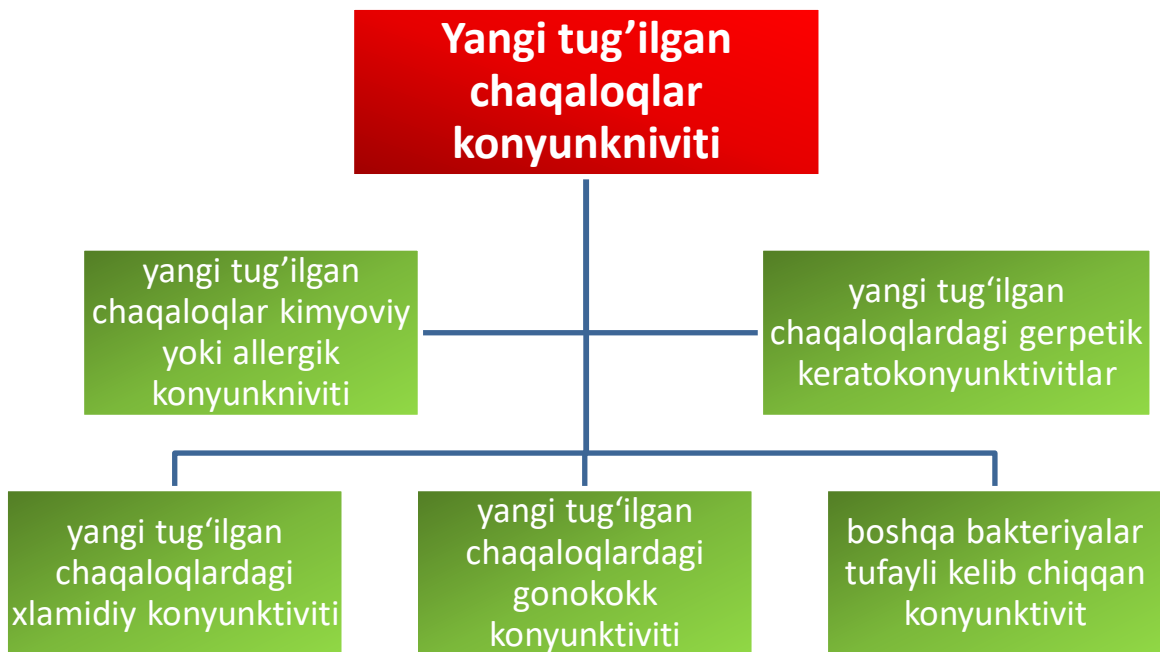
Yangi tug’ilgan chaqaloqlar konyunkniviti

yangi tug’ilgan chaqaloqlar kimyoviy yoki allergik konyunkniviti

yangi tug‘ilgan chaqaloqlardagi gerpetik keratokonyunktivitlar

yangi tug‘ilgan chaqaloqlardagi xlamidiy konyunktiviti

yangi tug‘ilgan chaqaloqlardagi gonokokk konyunktiviti

boshqa bakteriyalar tufayli kelib chiqqan konyunktivit